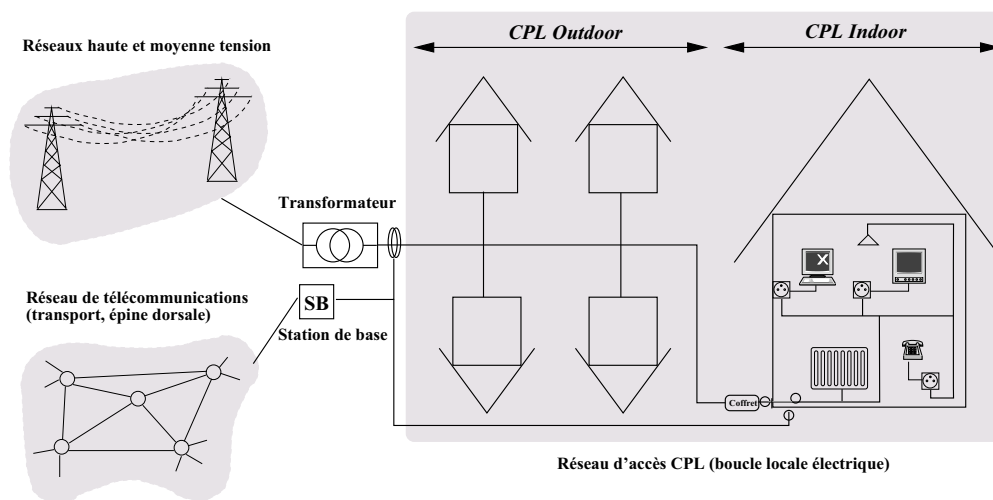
Réseaux haute et moyenne tension

CPL Outdoor

CPL Indoor

Transformateur

Réseau de télécommunications (transport, épine dorsale)

SB

Station de base

Coffret

Réseau d'accès CPL (boucle locale électrique)